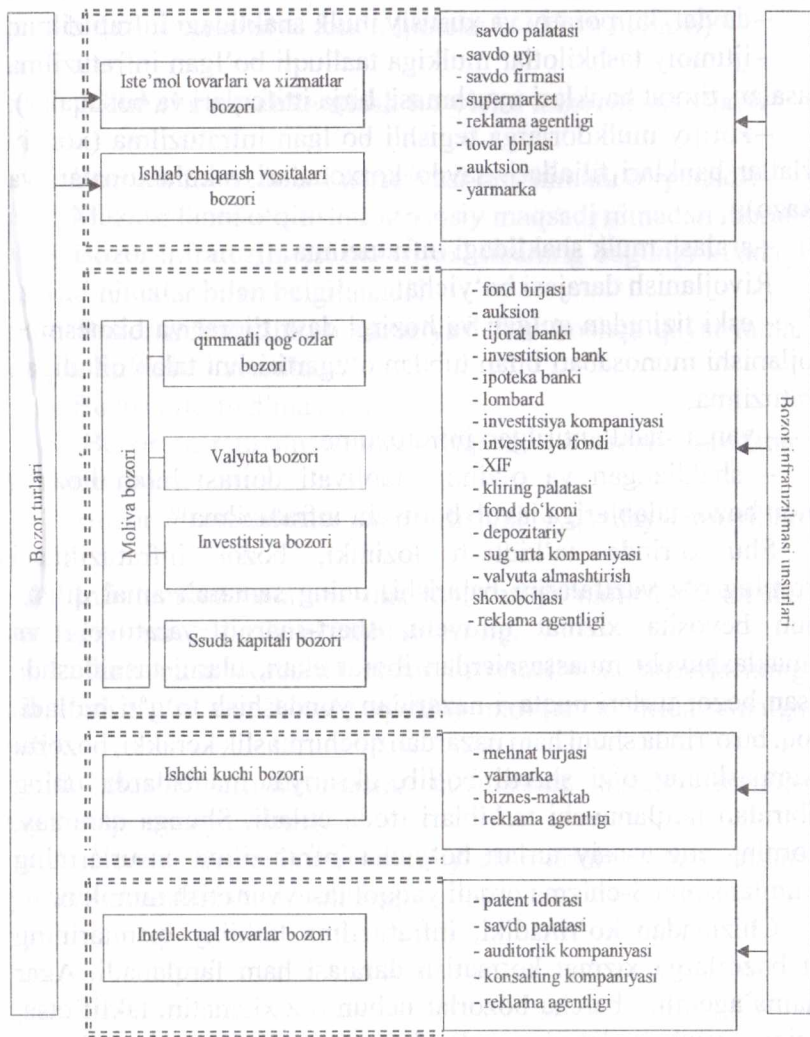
Bozor turlari

Iste'mol tovarlari va xizmatlar bozori

Ishlab chiqarish vositalari bozori

savdo palatasi
- savdo uyi
- savdo firmasi
- supermarket
- reklama agentligi
- tovar birjasi
- auksion
- yarmarka

Moliya bozori

qimmatli qog'ozlar bozori

Valyuta bozori

Investitsiya bozori

Ssuda kapitali bozori

- fond birjasi
- auksion
- tijorat banki
- investitsion bank
- ipoteka banki
- lombard
- investitsiya kompaniyasi
- investitsiya fondi
- XIF
- kliring palatasi
- fond do'koni
- depozitariy
- sug'urta kompaniyasi
- valyuta almashtirish shoxobchasi
- reklama agentligi

Ishchi kuchi bozori

- mehnat birjasi
- yarmarka
- biznes-maktab
- reklama agentligi

Intellektual tovarlar bozori

- patent idorasi
- savdo palatasi
- auditorlik kompaniyasi
- konsalting kompaniyasi
- reklama agentligi

Bozor infratuzilmasi unsurlari